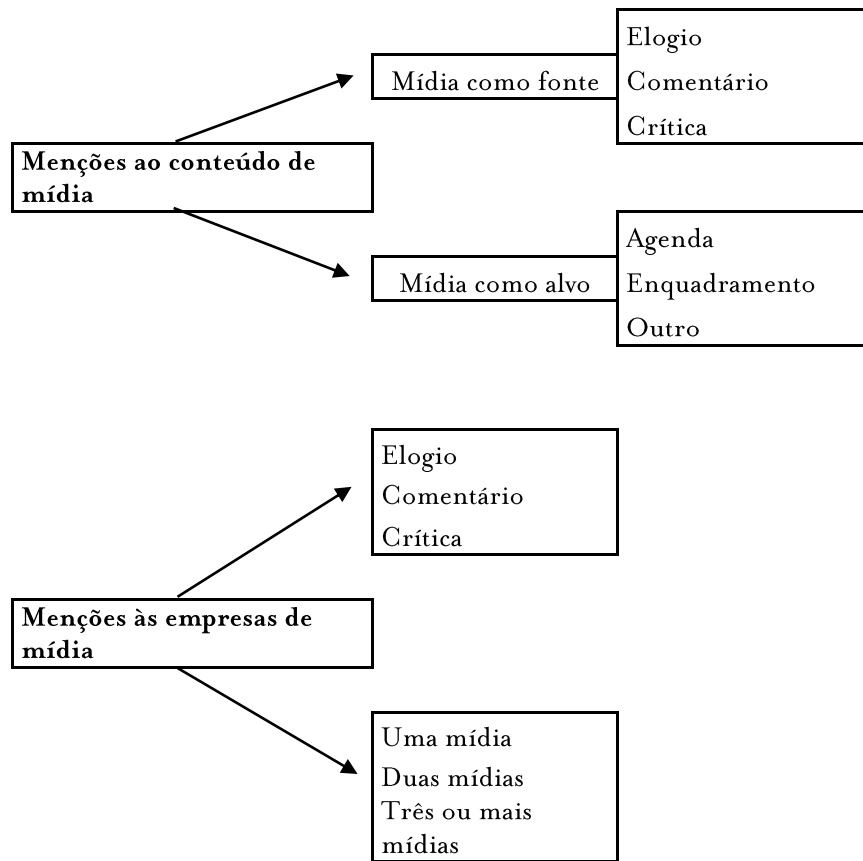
Menções ao conteúdo de mídia

Mídia como fonte

Elogio
Comentário
Crítica

Mídia como alvo

Agenda
Enquadramento
Outro

Menções às empresas de mídia

Elogio
Comentário
Crítica

Uma mídia
Duas mídias
Três ou mais mídias